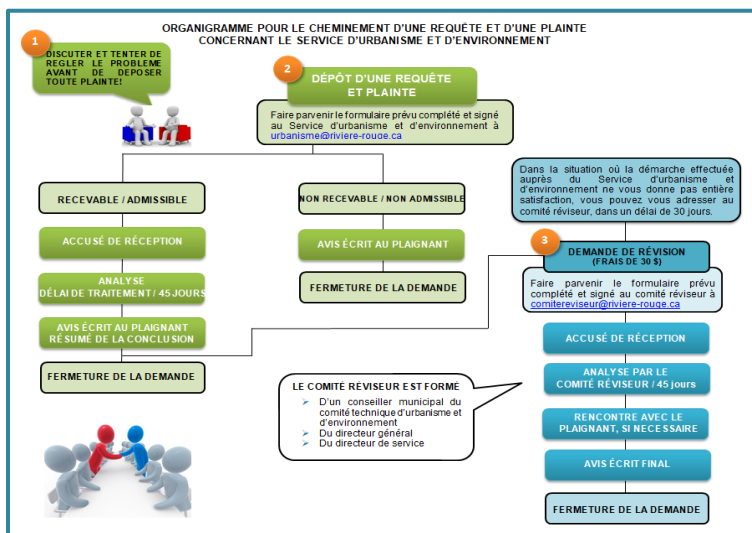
ORGANIGRAMME POUR LE CHEMINEMENT D'UNE REQUÊTE ET D'UNE PLAINTE CONCERNANT LE SERVICE D'URBANISME ET D'ENVIRONNEMENT

1

DISCUTER ET TENTER DE REGLER LE PROBLEME AVANT DE DEPOSER TOUTE PLAINTE!

2

DÉPÔT D'UNE REQUÊTE ET PLAINTE

Faire parvenir le formulaire prévu complété et signé au Service d'urbanisme et d'environnement à urbanisme@riviere-rouge.ca

RECEVABLE / ADMISSIBLE

ACCUSÉ DE RÉCEPTION

ANALYSE DÉLAI DE TRAITEMENT / 45 JOURS

AVIS ÉCRIT AU PLAIGNANT RÉSUMÉ DE LA CONCLUSION

FERMETURE DE LA DEMANDE

NON RECEVABLE / NON ADMISSIBLE

AVIS ÉCRIT AU PLAIGNANT

FERMETURE DE LA DEMANDE

Dans la situation où la démarche effectuée auprès du Service d'urbanisme et d'environnement ne vous donne pas entière satisfaction, vous pouvez vous adresser au comité réviseur, dans un délai de 30 jours.

3

DEMANDE DE RÉVISION (FRAIS DE 30 $)

Faire parvenir le formulaire prévu complété et signé au comité réviseur à comitereviseur@riviere-rouge.ca

ACCUSÉ DE RÉCEPTION

ANALYSE PAR LE COMITÉ RÉVISEUR / 45 jours

RENCONTRE AVEC LE PLAIGNANT, SI NECESSAIRE

AVIS ÉCRIT FINAL

FERMETURE DE LA DEMANDE

LE COMITÉ RÉVISEUR EST FORMÉ
➢ D'un conseiller municipal du comité technique d'urbanisme et d'environnement
➢ Du directeur général
➢ Du directeur de service